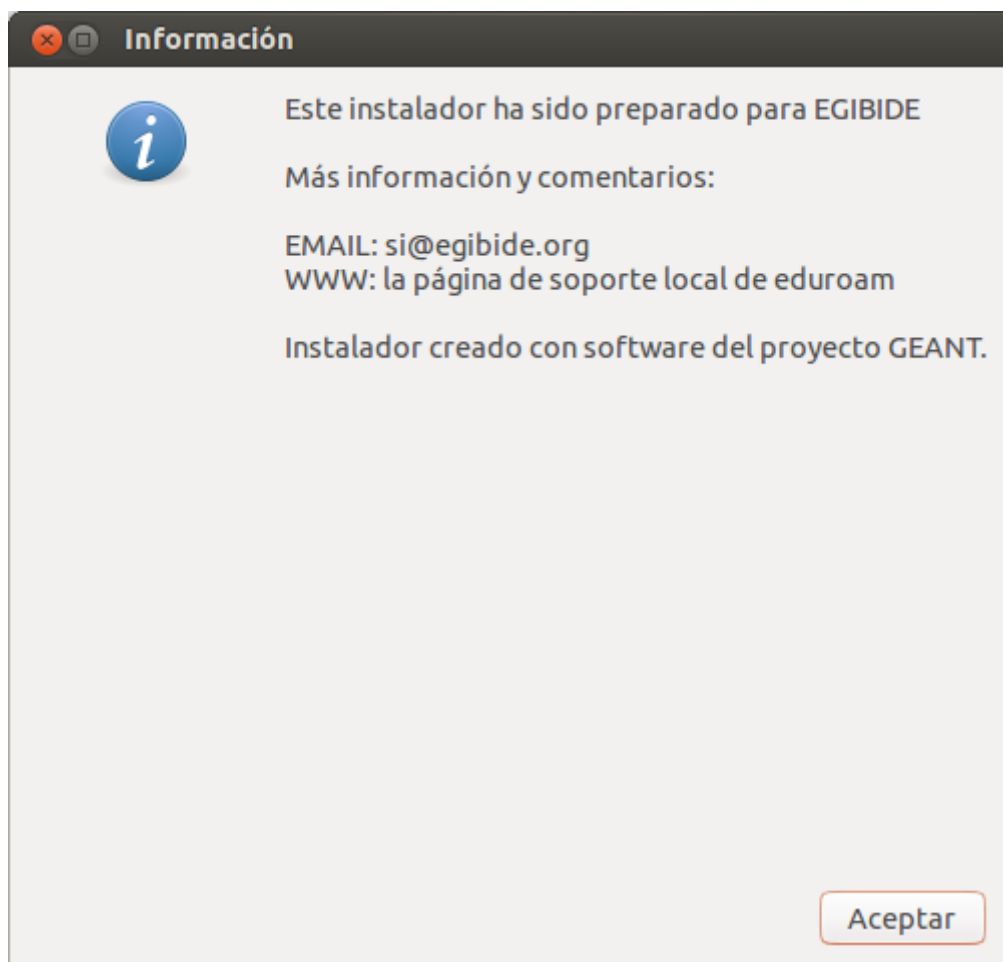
Información

Este instalador ha sido preparado para EGIBIDE

Más información y comentarios:

EMAIL: si@egibide.org
WWW: la página de soporte local de eduroam

Instalador creado con software del proyecto GEANT.

Aceptar